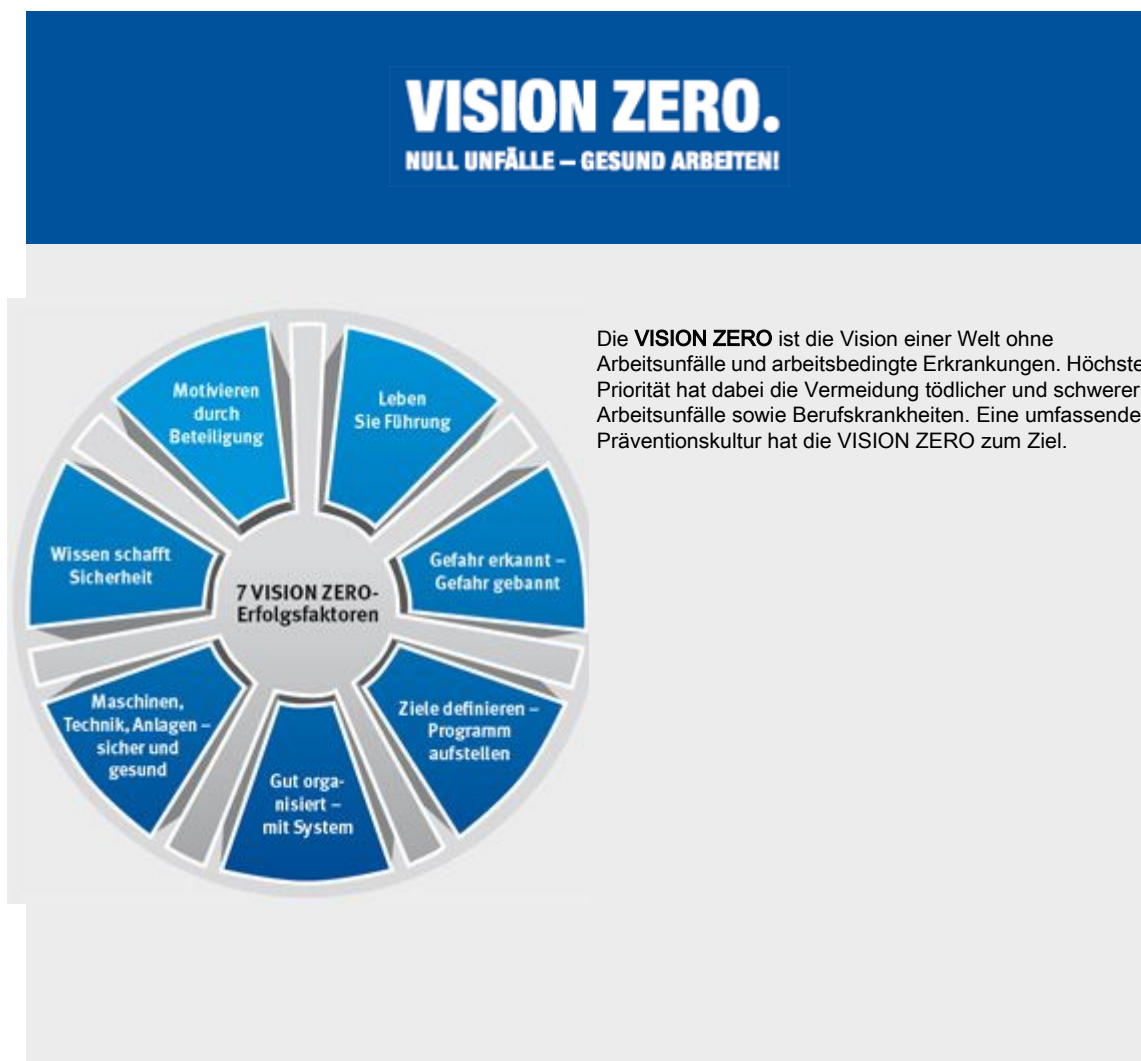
VISION ZERO.
NULL UNFÄLLE – GESUND ARBEITEN!

Motivieren durch Beteiligung

Leben Sie Führung

Gefahr erkannt – Gefahr gebannt

Ziele definieren – Programm aufstellen

Gut organisiert – mit System

Maschinen, Technik, Anlagen – sicher und gesund

Wissen schafft Sicherheit

7 VISION ZERO-Erfolgsfaktoren

Die VISION ZERO ist die Vision einer Welt ohne Arbeitsunfälle und arbeitsbedingte Erkrankungen. Höchste Priorität hat dabei die Vermeidung tödlicher und schwerer Arbeitsunfälle sowie Berufskrankheiten. Eine umfassende Präventionskultur hat die VISION ZERO zum Ziel.